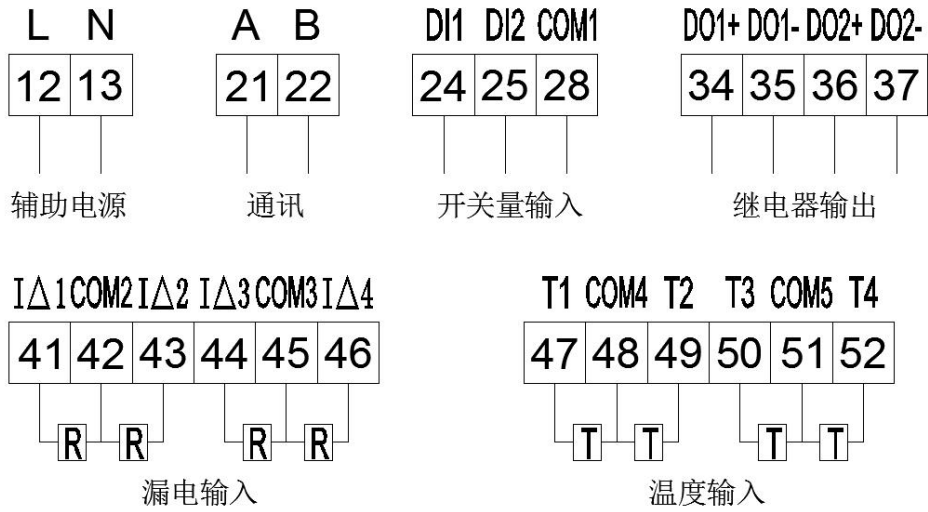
| L | N |
|---|---|
| 12 | 13 |

辅助电源

| A | B |
|---|---|
| 21 | 22 |

通讯

| DI1 | DI2 | COM1 |
|---|---|---|
| 24 | 25 | 28 |

开关量输入

| DO1+ | DO1- | DO2+ | DO2- |
|---|---|---|---|
| 34 | 35 | 36 | 37 |

继电器输出

| I△1 | COM2 | I△2 | I△3 | COM3 | I△4 |
|---|---|---|---|---|---|
| 41 | 42 | 43 | 44 | 45 | 46 |

R R R R

漏电输入

| T1 | COM4 | T2 | T3 | COM5 | T4 |
|---|---|---|---|---|---|
| 47 | 48 | 49 | 50 | 51 | 52 |

T T T T

温度输入